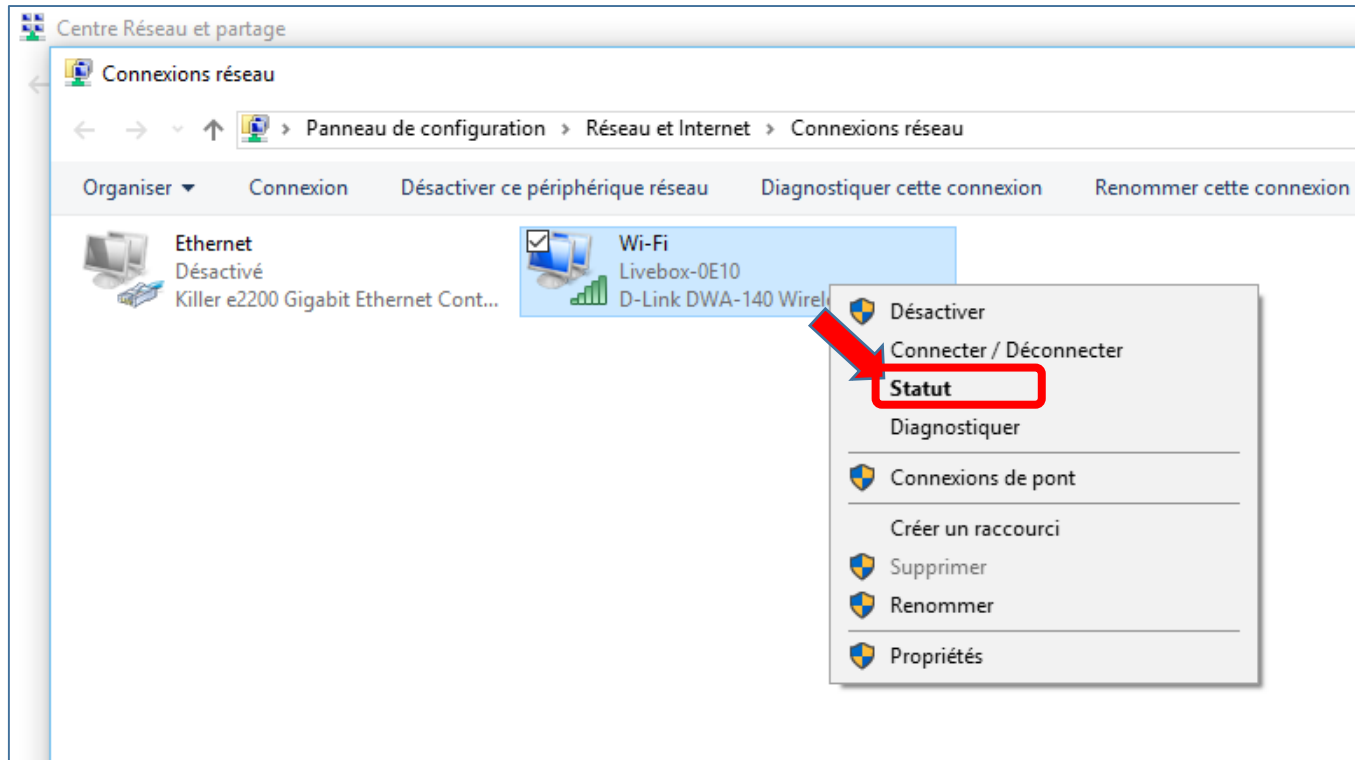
Centre Réseau et partage

Connexions réseau

Panneau de configuration > Réseau et Internet > Connexions réseau

Organiser ▾ Connexion Désactiver ce périphérique réseau Diagnostiquer cette connexion Renommer cette connexion

Ethernet
Désactivé
Killer e2200 Gigabit Ethernet Cont...

Wi-Fi
Livebox-0E10
D-Link DWA-140 Wirele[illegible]

Désactiver
Connecter / Déconnecter
Statut
Diagnostiquer
Connexions de pont
Créer un raccourci
Supprimer
Renommer
Propriétés